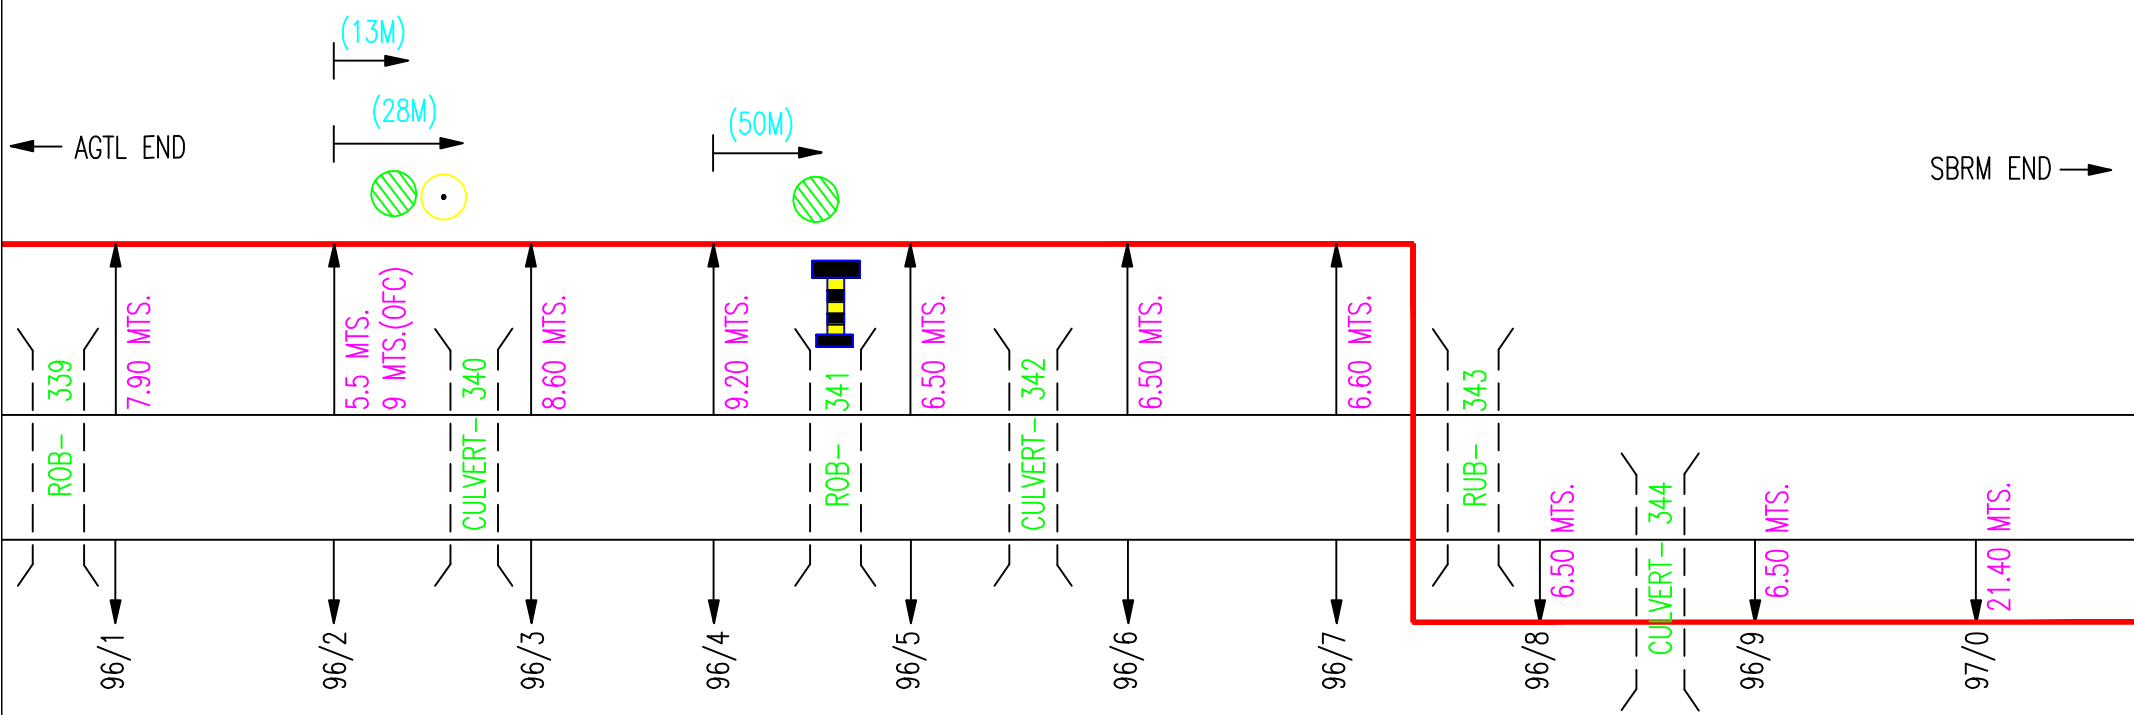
(13M)

(28M)

(50M)

AGTL END

SBRM END

ROB-339

7.90 MTS.

5.5 MTS.
9 MTS.(OFC)

CULVERT-340

8.60 MTS.

9.20 MTS.

ROB-341

6.50 MTS.

CULVERT-342

6.50 MTS.

6.60 MTS.

RUB-343

6.50 MTS.

CULVERT-344

6.50 MTS.

21.40 MTS.

96/1

96/2

96/3

96/4

96/5

96/6

96/7

96/8

96/9

97/0